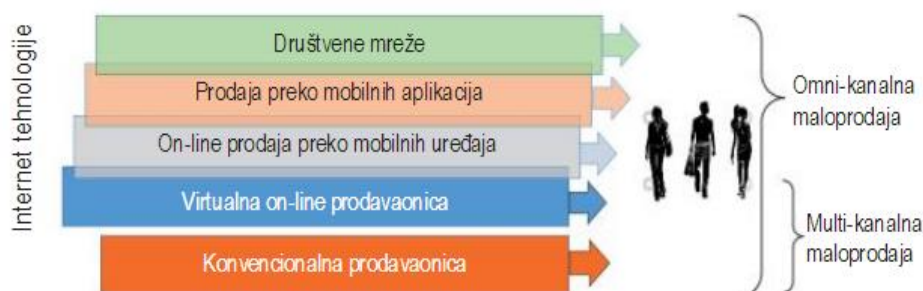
Internet tehnologije

Društvene mreže

Prodaja preko mobilnih aplikacija

On-line prodaja preko mobilnih uređaja

Virtualna on-line prodavaonica

Konvencionalna prodavaonica

Omni-kanalna maloprodaja

Multi-kanalna maloprodaja